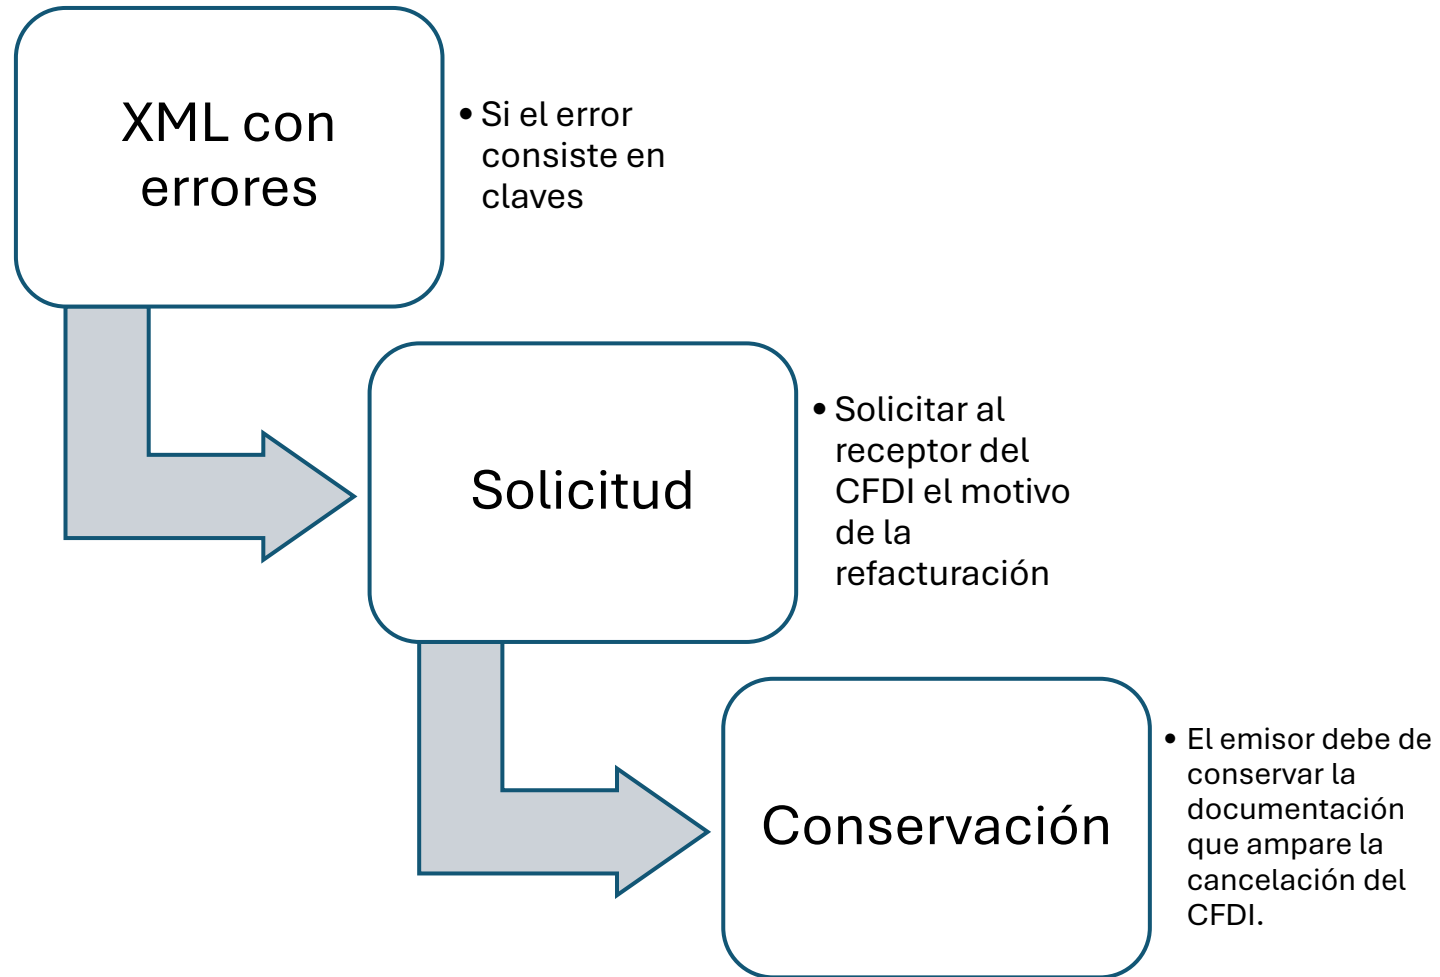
XML con errores

• Si el error consiste en claves

Solicitud

• Solicitar al receptor del CFDI el motivo de la refacturación

Conservación

• El emisor debe de conservar la documentación que ampare la cancelación del CFDI.